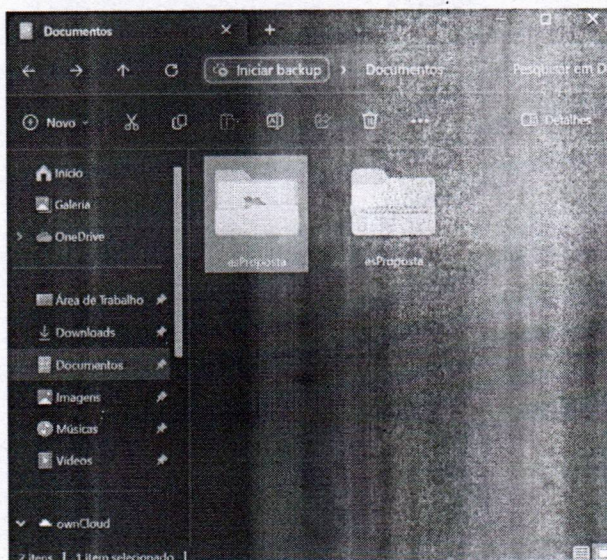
Documentos

Iniciar backup > Documentos Pesquisar em D

Novo

Detalhes

Início
Galeria
OneDrive

Área de Trabalho
Downloads
Documentos
Imagens
Músicas
Vídeos

ownCloud

asProposta
esProposta

2 itens | 1 item selecionado |